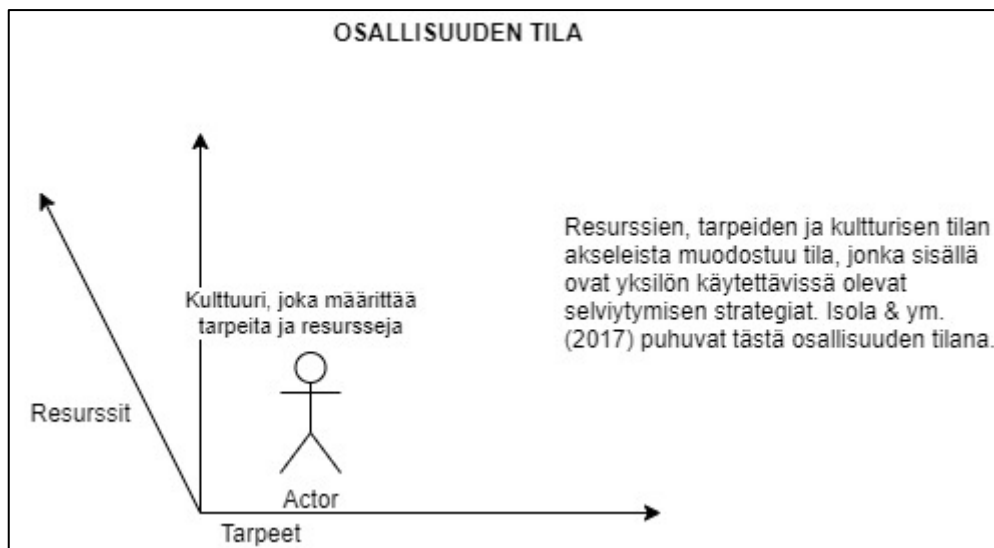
OSALLISUUDEN TILA

Kulttuuri, joka määrittää tarpeita ja resursseja

Resurssit

Actor

Tarpeet

Resurssien, tarpeiden ja kultturisen tilan akseleista muodostuu tila, jonka sisällä ovat yksilön käytettävissä olevat selviytymisen strategiat. Isola & ym. (2017) puhuvat tästä osallisuuden tilana.